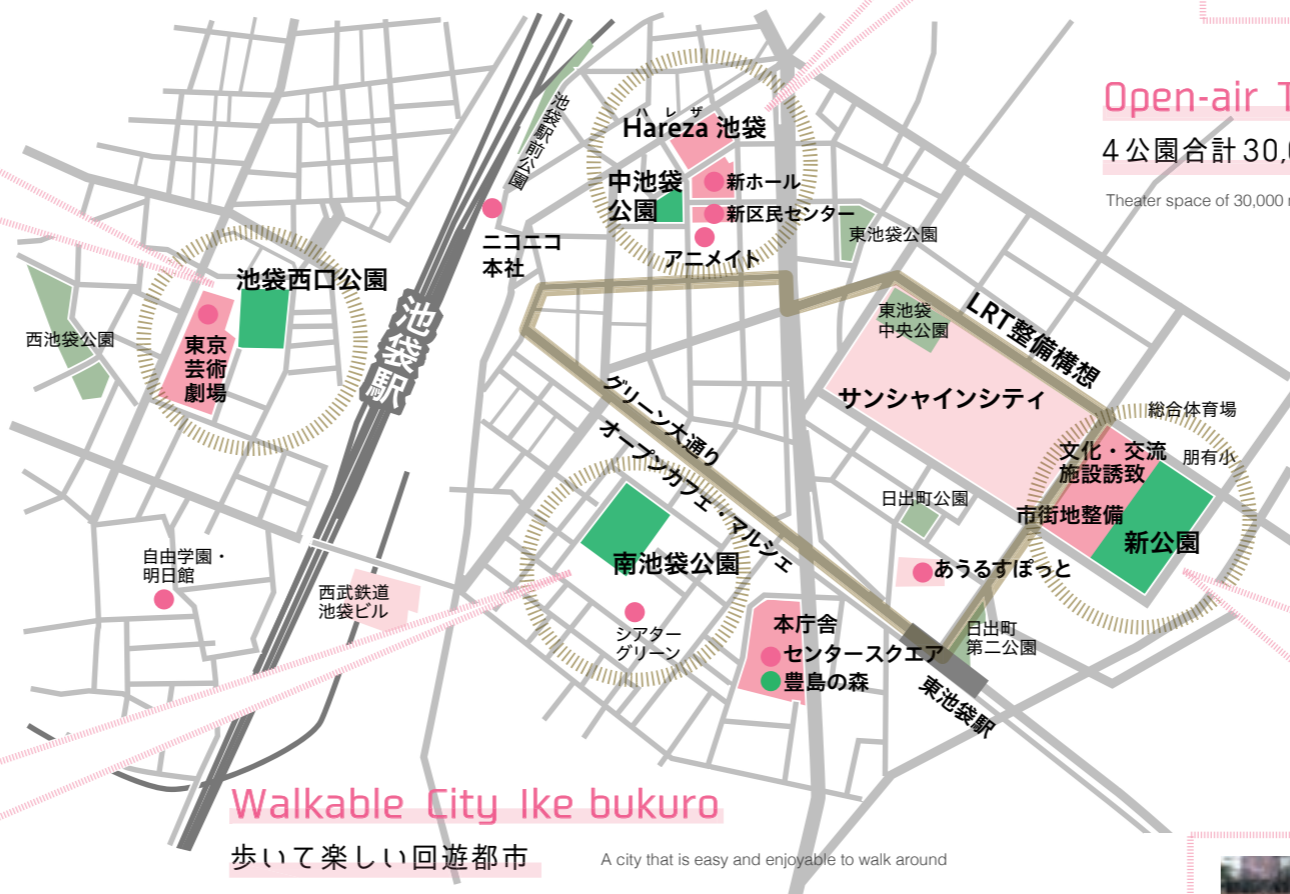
Open-air T

4公園合計30,0

Theater space of 30,000 r

池袋駅前公園

ハレザ
Hareza 池袋

中池袋公園

新ホール

新区民センター

アニメイト

東池袋公園

ニコニコ本社

池袋西口公園

東京芸術劇場

西池袋公園

池袋駅

LRT整備構想

東池袋中央公園

サンシャインシティ

総合体育場

文化・交流施設誘致

朋有小

グリーン大通り

オープンカフェ・マルシェ

日出町公園

市街地整備

新公園

南池袋公園

あうるすぽっと

自由学園・明日館

西武鉄道池袋ビル

シアターグリーン

本庁舎

センタースクエア

豊島の森

日出町第二公園

東池袋駅

Walkable City Ike bukuro

歩いて楽しい回遊都市

A city that is easy and enjoyable to walk around